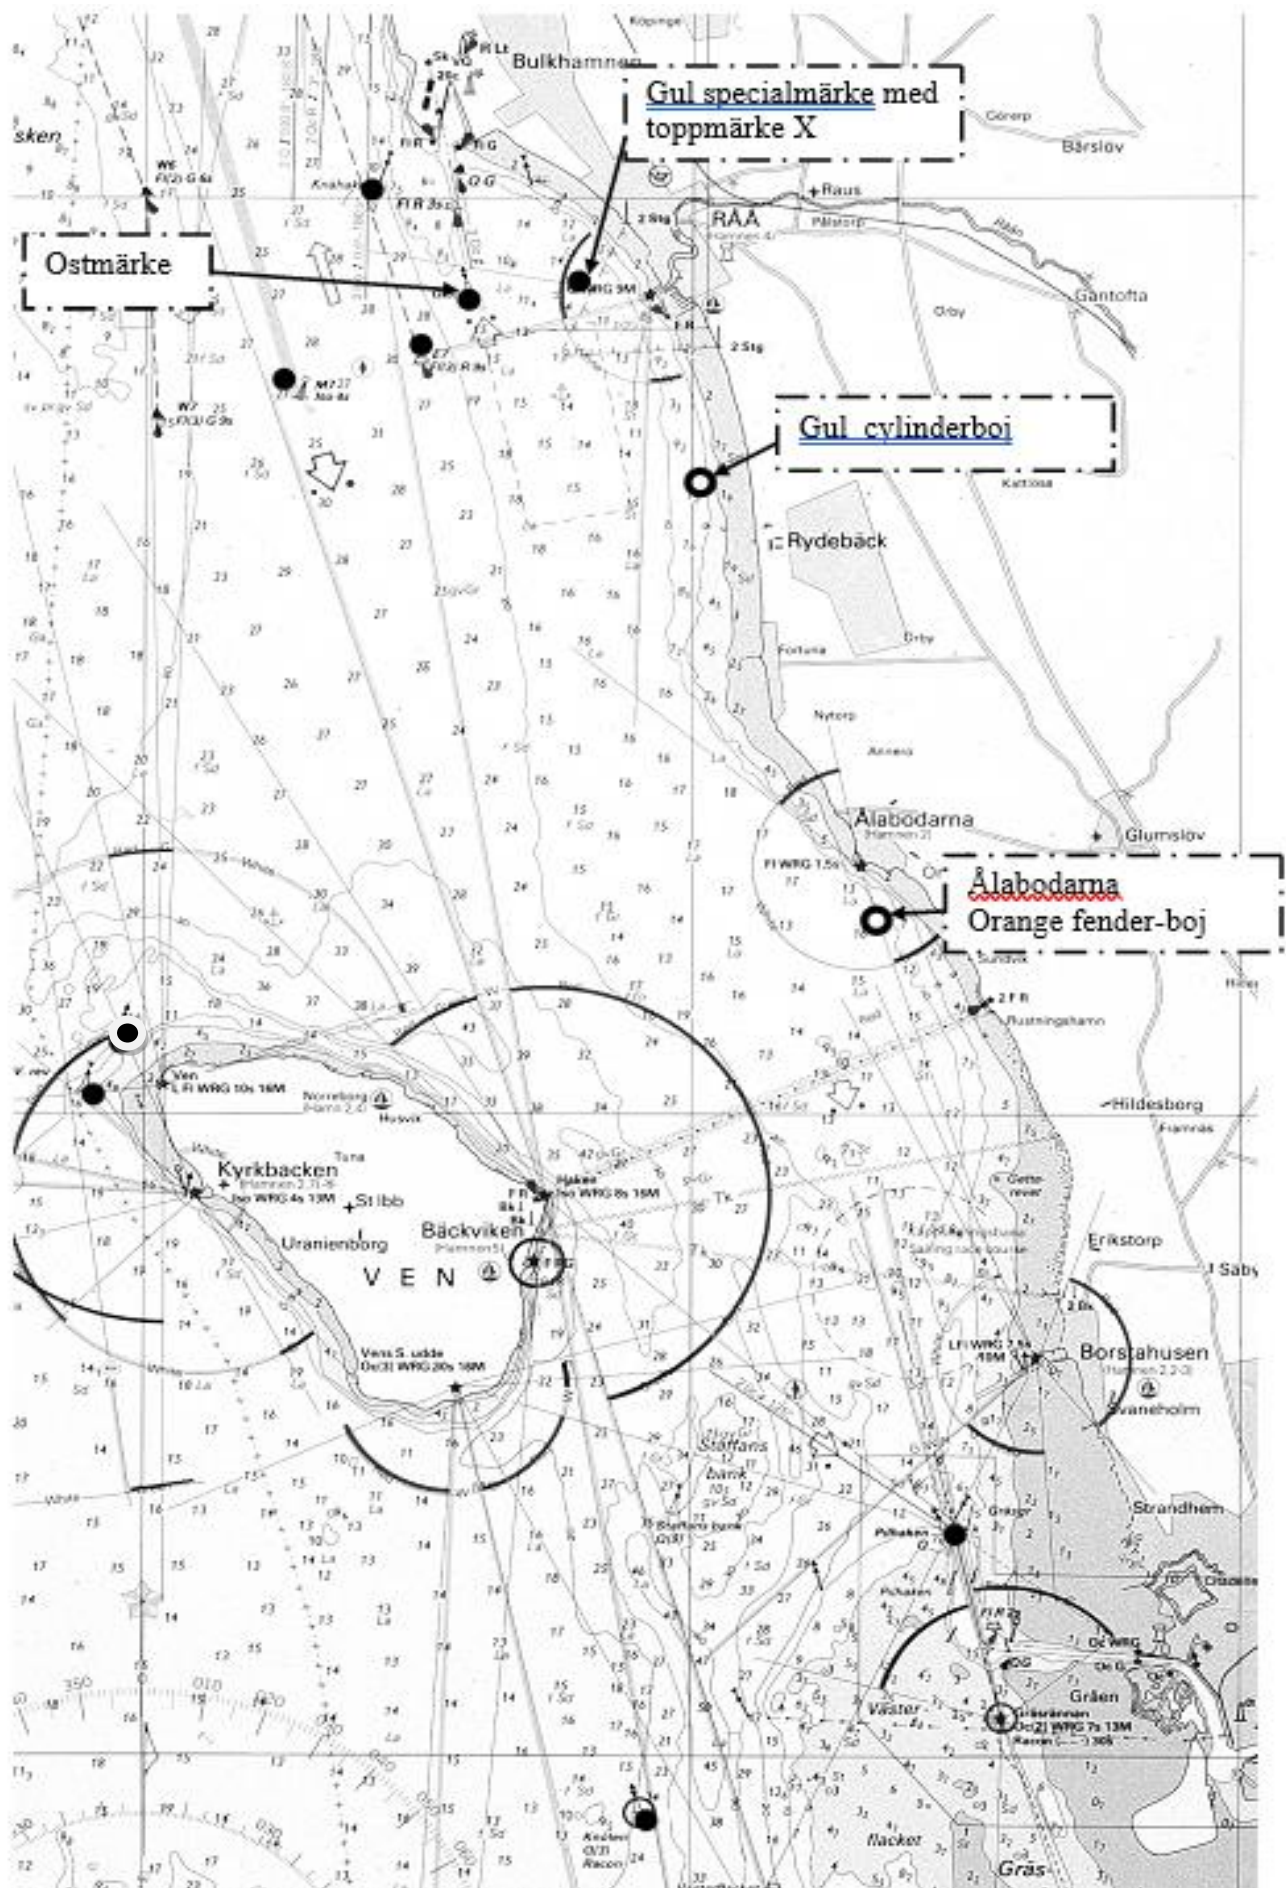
Gul specialmärke med toppmärke X

Ostmärke

Gul cylinderboj

Ålabodarna
Orange fender-boj

Bulkhamnen
Köpinge
Görarp
Bårslöv
Raus
RÅÅ
Gantofta
Örby
Rydebäck
Fortuna
Örby
Nytorp
Ålabodarna
Glumslöv
Hildesborg
Erikstorp
Saby
Borstahusen
Svaneholm
Strandhem
Gråen
Väster
Flacket
Gräs
Ven
Kyrkbacken
St Ibb
Uranienborg
Bäckviken
V E N
Norreborg
Vens S. udde
Staffans bank
Pilhaken
Tuna
Husvik
Knähaken
Rustningshamn